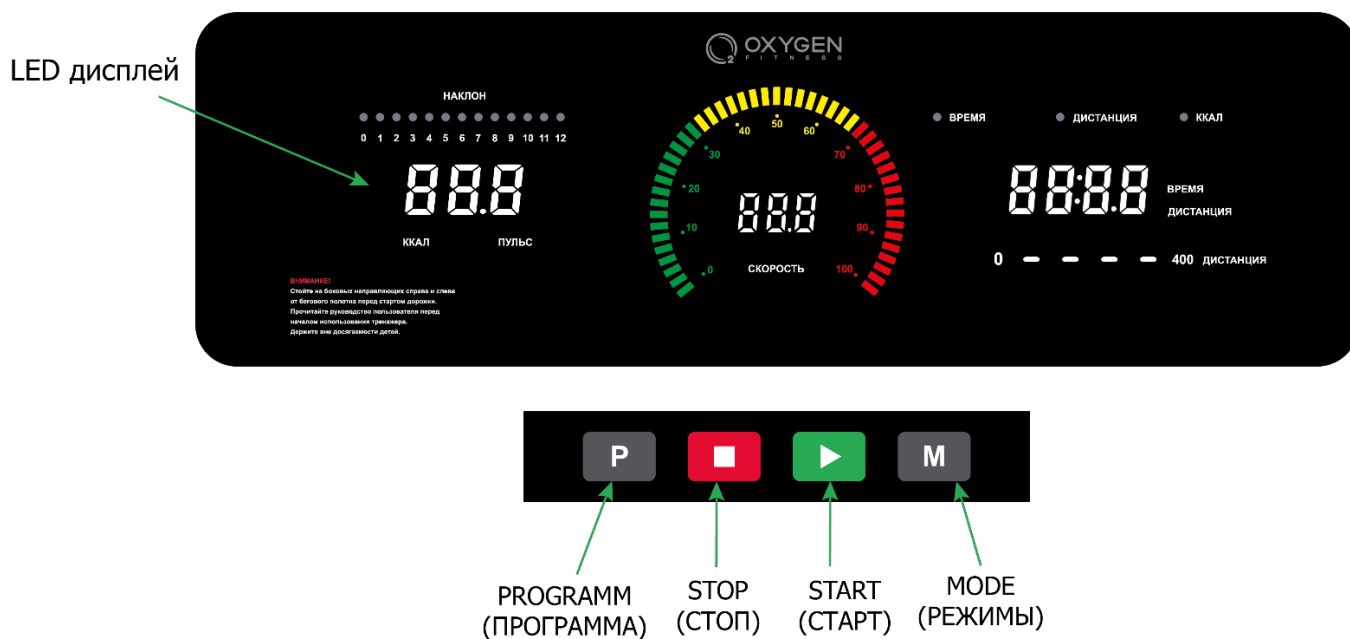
LED дисплей

OXYGEN
FITNESS

НАКЛОН
0 1 2 3 4 5 6 7 8 9 10 11 12

888

ККАЛ ПУЛЬС

ВНИМАНИЕ!
Стойте на боковых направляющих справа и слева от бегового полотна перед стартом дорожки.
Прочитайте руководство пользователя перед началом использования тренажера.
Держите вне досягаемости детей.

0 10 20 30 40 50 60 70 80 90 100

888

СКОРОСТЬ

ВРЕМЯ ДИСТАНЦИЯ ККАЛ

88:8.8

ВРЕМЯ
ДИСТАНЦИЯ

0 400 ДИСТАНЦИЯ

P M

PROGRAMM (ПРОГРАММА)
STOP (СТОП)
START (СТАРТ)
MODE (РЕЖИМЫ)